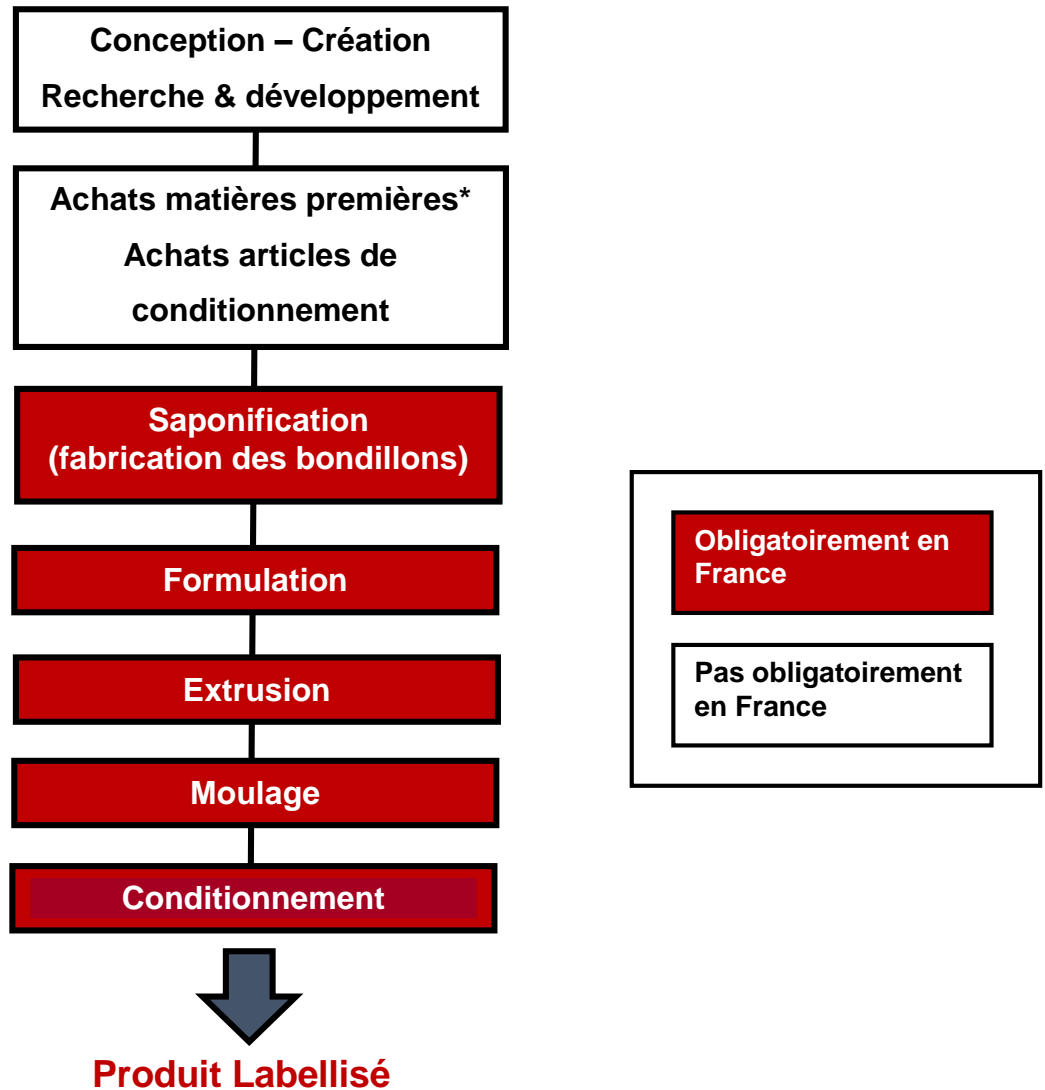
Conception – Création
Recherche & développement

Achats matières premières*
Achats articles de conditionnement

Saponification
(fabrication des bondillons)

Formulation

Extrusion

Moulage

Conditionnement

Produit Labellisé

Obligatoirement en France

Pas obligatoirement en France